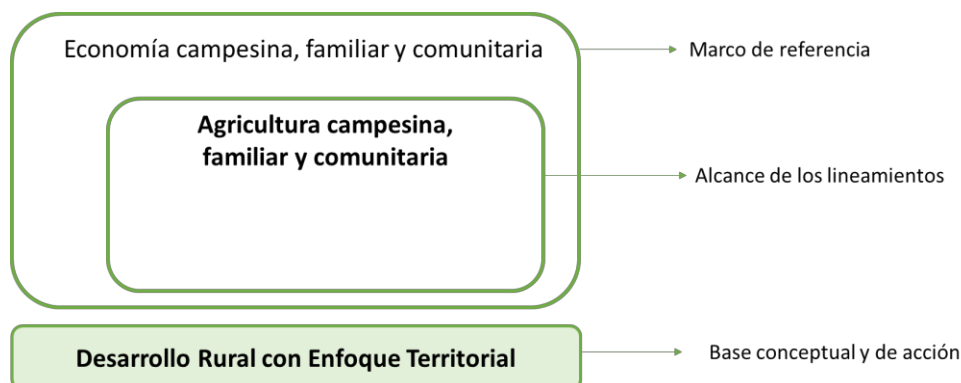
Economía campesina, familiar y comunitaria

Marco de referencia

Agricultura campesina, familiar y comunitaria

Alcance de los lineamientos

Desarrollo Rural con Enfoque Territorial

Base conceptual y de acción